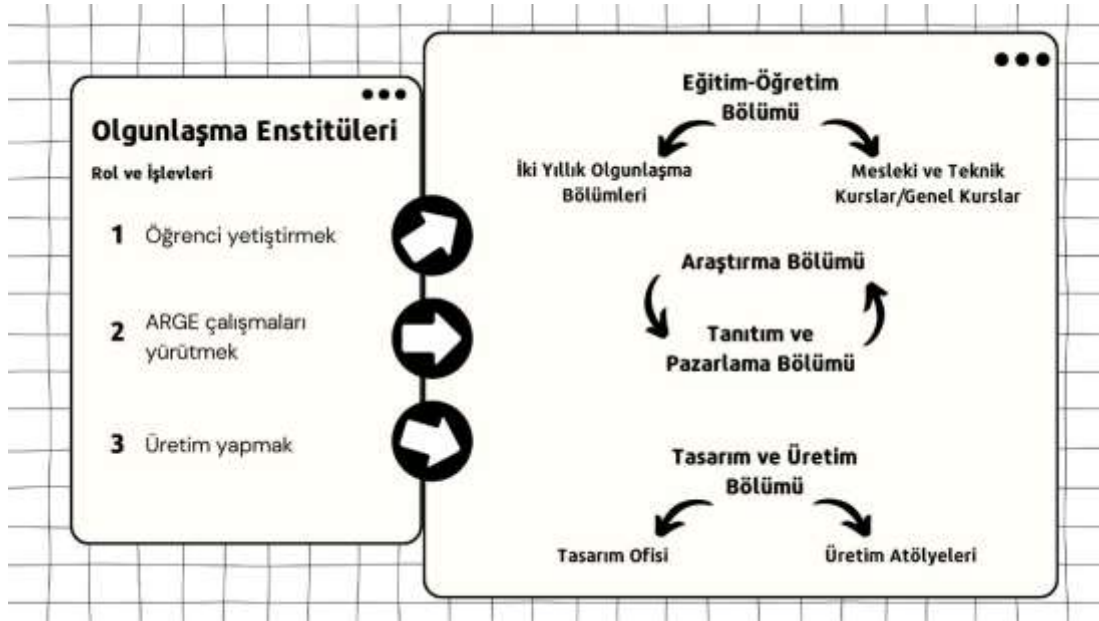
Olgunlaşma Enstitüleri

Rol ve İşlevleri

1 Öğrenci yetiştirmek

2 ARGE çalışmaları yürütmek

3 Üretim yapmak

Eğitim-Öğretim Bölümü

İki Yıllık Olgunlaşma Bölümleri

Mesleki ve Teknik Kurslar/Genel Kurslar

Araştırma Bölümü

Tanıtım ve Pazarlama Bölümü

Tasarım ve Üretim Bölümü

Tasarım Ofisi

Üretim Atölyeleri